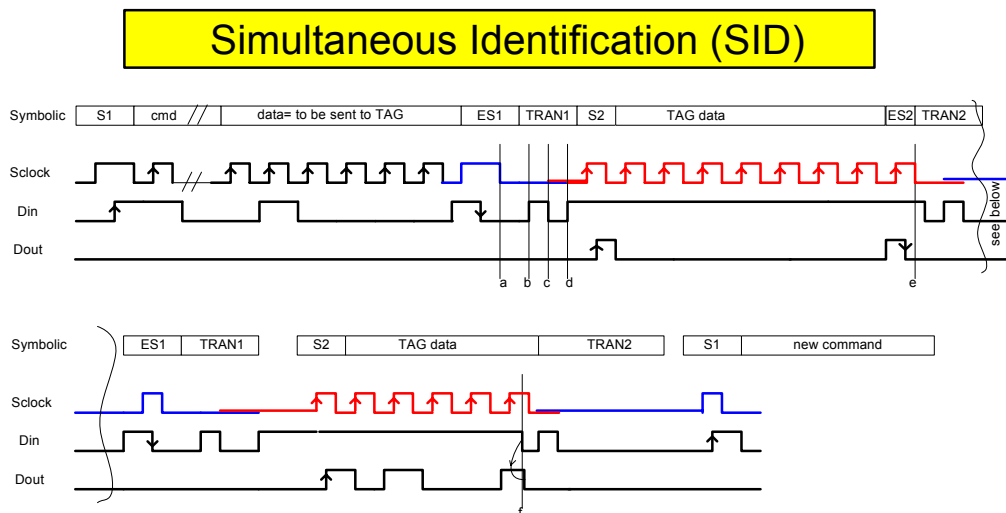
Simultaneous Identification (SID)

Symbolic

| S1 | cmd | // | data= to be sent to TAG | ES1 | TRAN1 | S2 | TAG data | ES2 | TRAN2 |
|---|---|---|---|---|---|---|---|---|---|

Sclock

Din

Dout

a b c d e

see below

Symbolic

| ES1 | TRAN1 |
|---|---|

| S2 | TAG data | TRAN2 |
|---|---|---|

| S1 | new command |
|---|---|

Sclock

Din

Dout

f